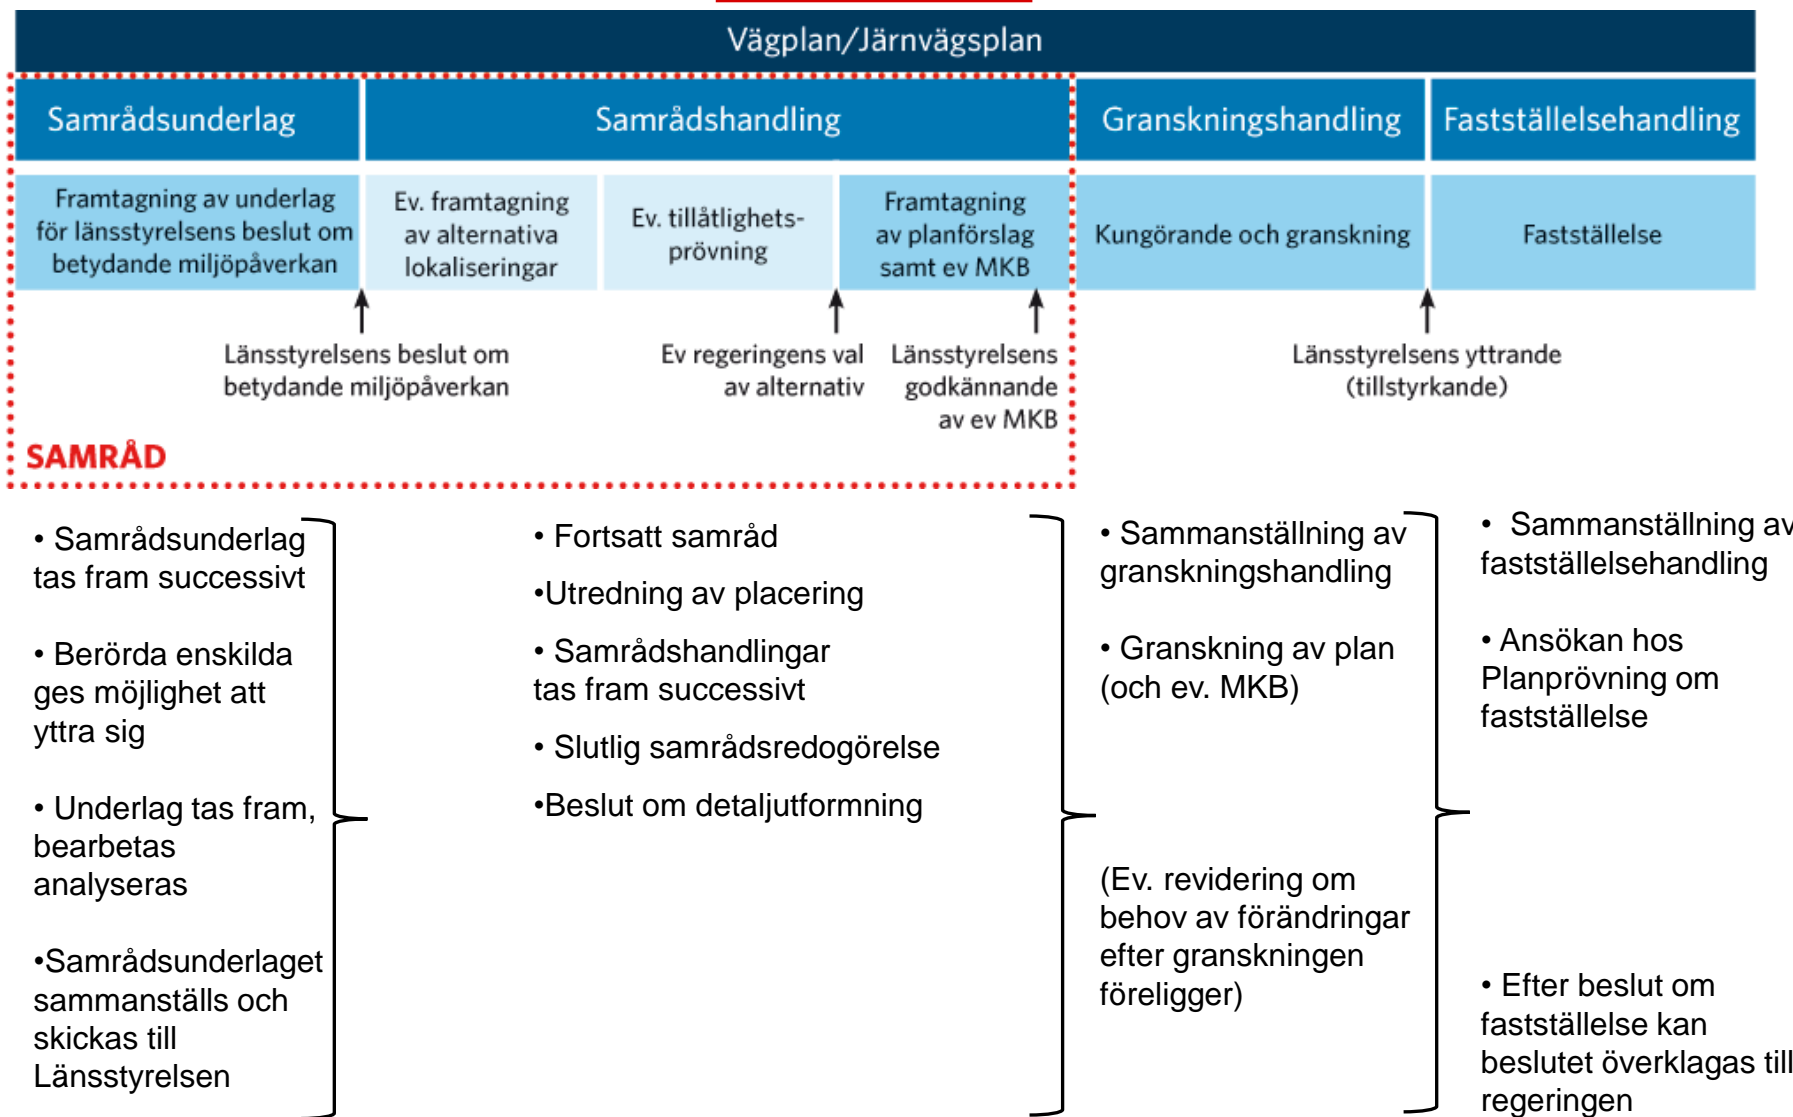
Vägplan/Järnvägsplan

Samrådsunderlag

Samrådshandling

Granskningshandling

Fastställelsehandling

Framtagning av underlag för länsstyrelsens beslut om betydande miljöpåverkan

Ev. framtagning av alternativa lokaliseringar

Ev. tillåtlighets-prövning

Framtagning av planförslag samt ev MKB

Kungörande och granskning

Fastställelse

Länsstyrelsens beslut om betydande miljöpåverkan

Ev regeringens val av alternativ

Länsstyrelsens godkännande av ev MKB

Länsstyrelsens yttrande (tillstyrkande)

SAMRÅD

• Samrådsunderlag tas fram successivt

• Berörda enskilda ges möjlighet att yttra sig

• Underlag tas fram, bearbetas analyseras

•Samrådsunderlaget sammanställs och skickas till Länsstyrelsen

• Fortsatt samråd

•Utredning av placering

• Samrådshandlingar tas fram successivt

• Slutlig samrådsredogörelse

•Beslut om detaljutformning

• Sammanställning av granskningshandling

• Granskning av plan (och ev. MKB)

(Ev. revidering om behov av förändringar efter granskningen föreligger)

• Sammanställning av fastställelsehandling

• Ansökan hos Planprövning om fastställelse

• Efter beslut om fastställelse kan beslutet överklagas till regeringen